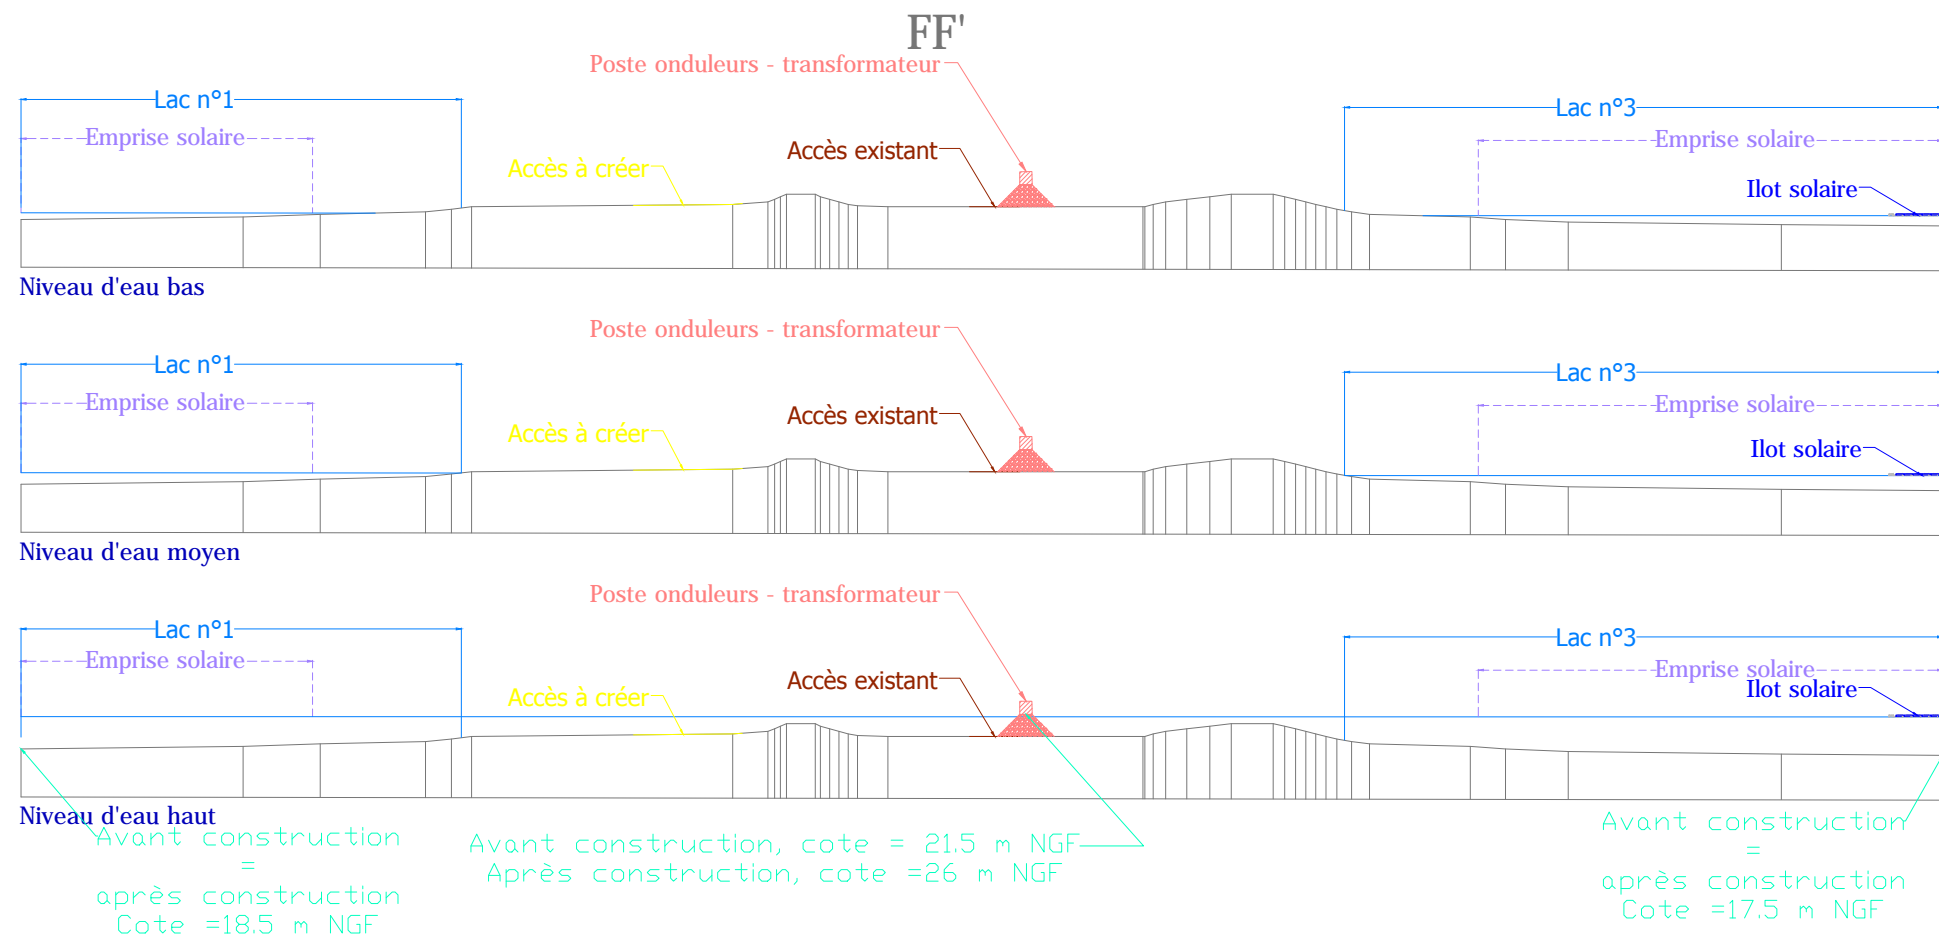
FF'

Poste onduleurs - transformateur

Lac n°1

Emprise solaire

Accès à créer

Accès existant

Lac n°3

Emprise solaire

Ilot solaire

Niveau d'eau bas

Poste onduleurs - transformateur

Lac n°1

Emprise solaire

Accès à créer

Accès existant

Lac n°3

Emprise solaire

Ilot solaire

Niveau d'eau moyen

Poste onduleurs - transformateur

Lac n°1

Emprise solaire

Accès à créer

Accès existant

Lac n°3

Emprise solaire

Ilot solaire

Niveau d'eau haut

Avant construction
=
après construction
Cote =18.5 m NGF

Avant construction, cote = 21.5 m NGF
Après construction, cote =26 m NGF

Avant construction
=
après construction
Cote =17.5 m NGF